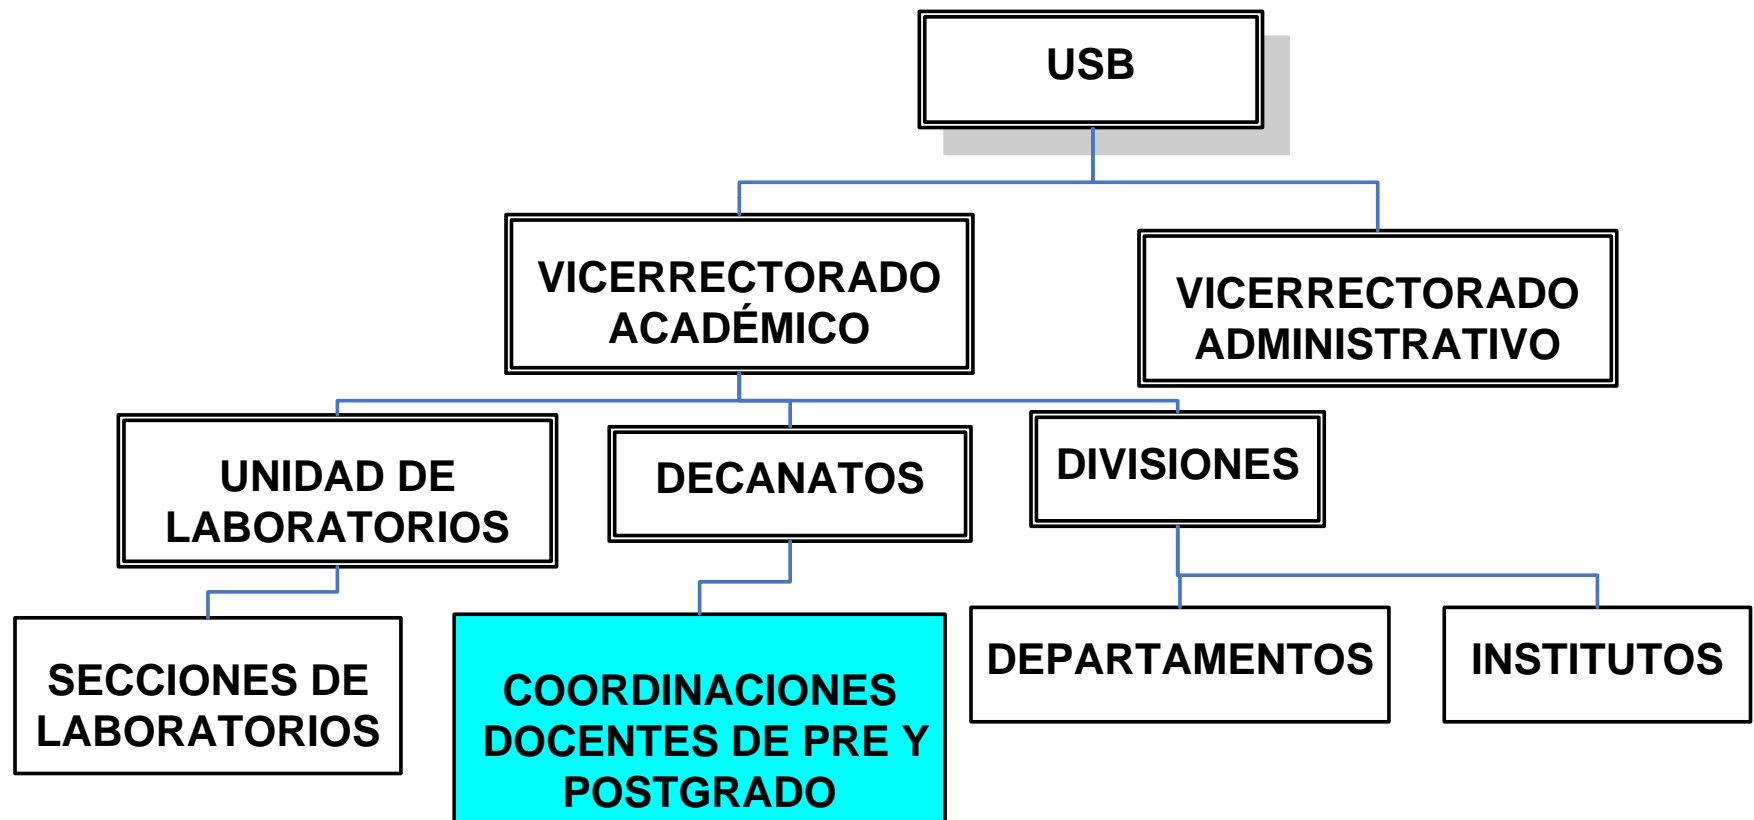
USB

VICERRECTORADO ACADÉMICO

VICERRECTORADO ADMINISTRATIVO

UNIDAD DE LABORATORIOS

DECANATOS

DIVISIONES

SECCIONES DE LABORATORIOS

COORDINACIONES DOCENTES DE PRE Y POSTGRADO

DEPARTAMENTOS

INSTITUTOS